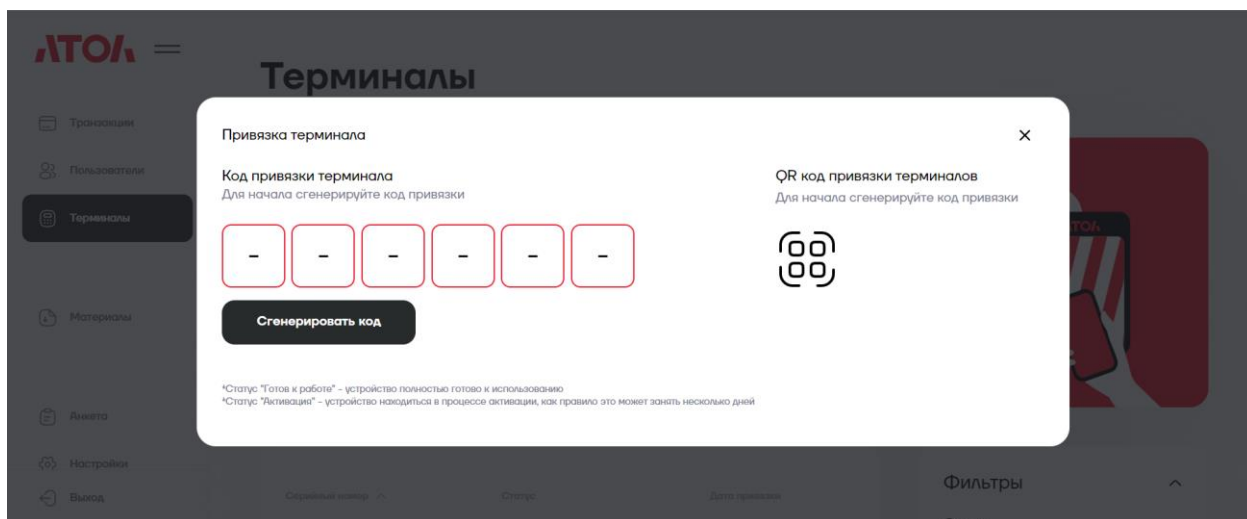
АТОЛ

Терминалы

Транзакции
Пользователи
Терминалы
Материалы
Анкета
Настройки
Выход

Привязка терминала

×

Код привязки терминала
Для начала сгенерируйте код привязки

- - - - - -

Сгенерировать код

QR код привязки терминалов
Для начала сгенерируйте код привязки

*Статус "Готов к работе" – устройство полностью готово к использованию
*Статус "Активация" – устройство находиться в процессе активации, как правило это может занять несколько дней

Серийный номер
Статус
Дата привязки

Фильтры